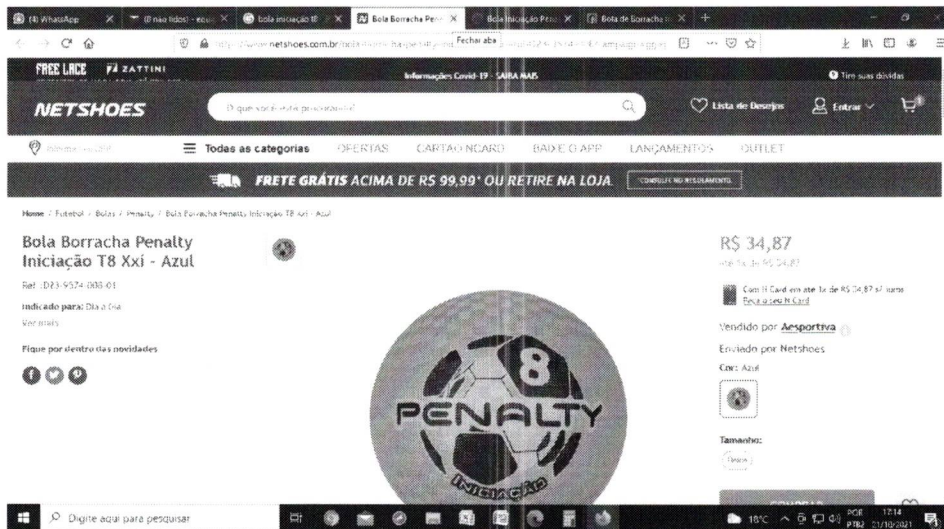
(4) WhatsApp
(8 não lidos) - ecusi
bola iniciação t8
Bola Borracha Pen
Bola Iniciação Pen
Bola de Borracha
https://www.netshoes.com.br/bola-borracha-penalty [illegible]
Fechar aba

FREE LACE
ZATTINI
Informações Covid-19 - SAIBA MAIS
Tire suas dúvidas
NETSHOES
O que você está procurando?
Lista de Desejos
Entrar
Todas as categorias
OFERTAS
CARTÃO NCARD
BAIXE O APP
LANÇAMENTOS
OUTLET
FRETE GRÁTIS ACIMA DE R$ 99,99* OU RETIRE NA LOJA.
CONSULTE NO REGULAMENTO

Home / Futebol / Bolas / Penalty / Bola Borracha Penalty Iniciação T8 Xxi - Azul

Bola Borracha Penalty Iniciação T8 Xxi - Azul

Ref.:D23-9524-008-01

Indicado para: Dia a Dia

Ver mais

Fique por dentro das novidades

8
PENALTY
INICIAÇÃO

R$ 34,87
até 1x de R$ 34,87

Com N Card em até 1x de R$ 34,87 s/ juros
Peça o seu N Card

Vendido por Aesportiva

Entregue por Netshoes

Cor: Azul

Tamanho:

Único

COMPRAR

Digite aqui para pesquisar
18°C
POR PTB2
17:14
21/10/2021